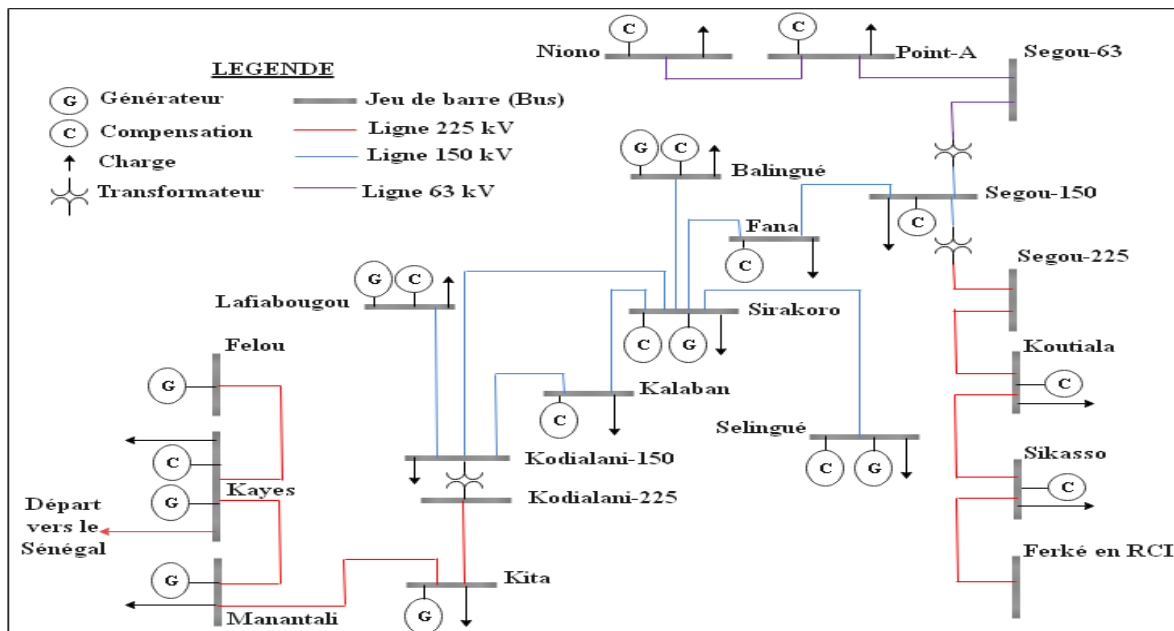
LEGENDE

G Générateur
C Compensation
Charge
Transformateur
Jeu de barre (Bus)
Ligne 225 kV
Ligne 150 kV
Ligne 63 kV

C Niono
C Point-A
Segou-63

G C Balingué
Segou-150
C
Fana
C
Segou-225

G C Lafiabougou
Sirakoro
C G

Felou
G

Koutiala
C

Kalaban
C

Selingué
C G

C
G Kayes

Sikasso
C

Kodialani-150
Kodialani-225

Départ vers le Sénégal

Ferké en RCI

G
Manantali

Kita
G